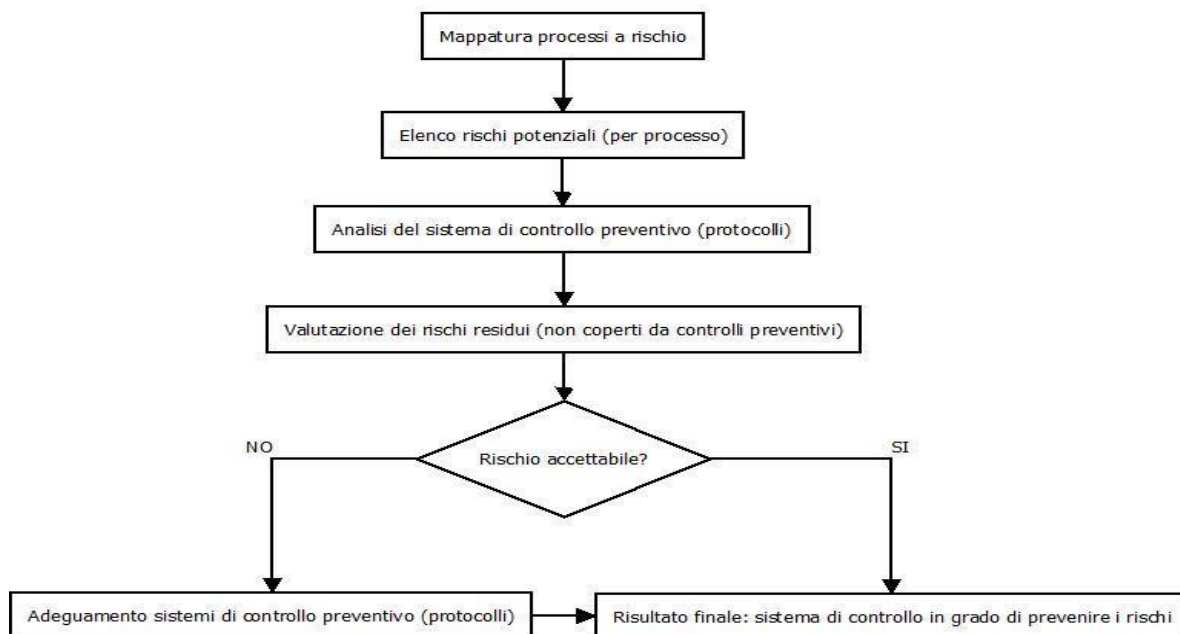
Mappatura processi a rischio

Elenco rischi potenziali (per processo)

Analisi del sistema di controllo preventivo (protocolli)

Valutazione dei rischi residui (non coperti da controlli preventivi)

NO

Rischio accettabile?

SI

Adeguamento sistemi di controllo preventivo (protocolli)

Risultato finale: sistema di controllo in grado di prevenire i rischi